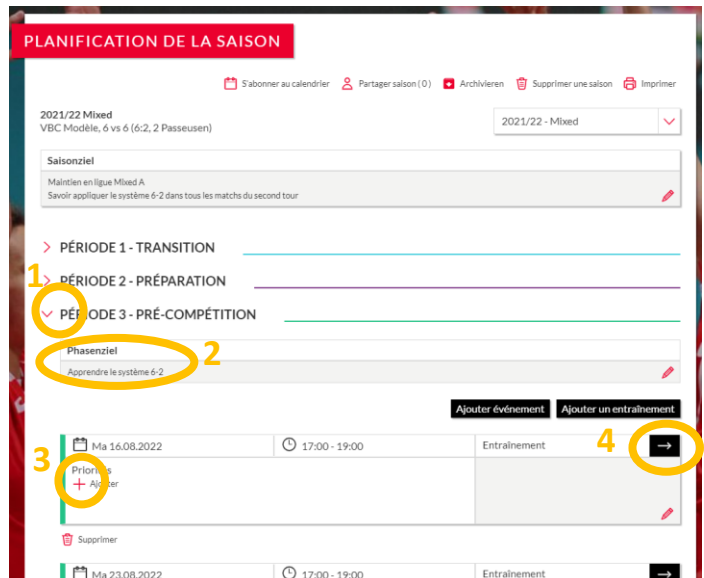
PLANIFICATION DE LA SAISON

S'abonner au calendrier Partager saison (0) Archivieren Supprimer une saison Imprimer

2021/22 Mixed
VBC Modèle, 6 vs 6 (6:2, 2 Passeuses)

2021/22 - Mixed

Saisonziel

Maintien en ligue Mixed A
Savoir appliquer le système 6-2 dans tous les matchs du second tour

PÉRIODE 1 - TRANSITION

1

PÉRIODE 2 - PRÉPARATION

PÉRIODE 3 - PRÉ-COMPÉTITION

Phasenziel 2

Apprendre le système 6-2

Ajouter événement Ajouter un entraînement

Ma 16.08.2022 17:00 - 19:00 Entraînement 4

3 Priorités
+ Ajouter

Supprimer

Ma 23.08.2022 17:00 - 19:00 Entraînement